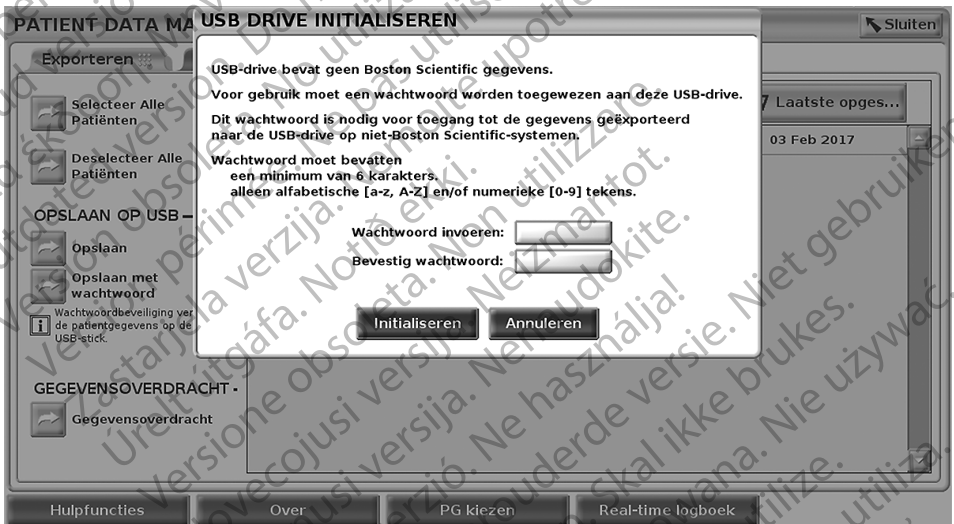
PATIENT DATA MA

USB DRIVE INITIALISEREN

Sluiten

Exporteren

Selecteer Alle Patiënten

Deselecteer Alle Patiënten

OPSLAAN OP USB

Opslaan

Opslaan met wachtwoord

Wachtwoordbeveiliging ver de patientgegevens op de USB-stick.

GEGEVENSOVERDRACHT

Gegevensoverdracht

7 Laatste opges...

03 Feb 2017

USB-drive bevat geen Boston Scientific gegevens.

Voor gebruik moet een wachtwoord worden toegewezen aan deze USB-drive.

Dit wachtwoord is nodig voor toegang tot de gegevens geëxporteerd naar de USB-drive op niet-Boston Scientific-systemen.

Wachtwoord moet bevatten
een minimum van 6 karakters.
alleen alfabetische [a-z, A-Z] en/of numerieke [0-9] tekens.

Wachtwoord invoeren:

Bevestig wachtwoord:

Initialiseren

Annuleren

Hulpfuncties

Over

PG kiezen

Real-time logboek

Outdated version. Do not use. Version obsolète. Ne pas utiliser. Zastarjela verzija. Nemojte upotrebljavati. Úrelt útgáfa. Notið ekki. Versione obsoleta. Non utilizzare. Novecojusi versija. Neizmantot. Pasenusi versija. Nenaudokite. Elavult verzió. Ne használja! Verouderde versie. Niet gebruiken. Foreldet versjon. Skal ikke brukes. Wersja przeterminowana. Nie używać. Versão obsoleta. Não utilize. Zastaraná verzia. Nepoužívať.